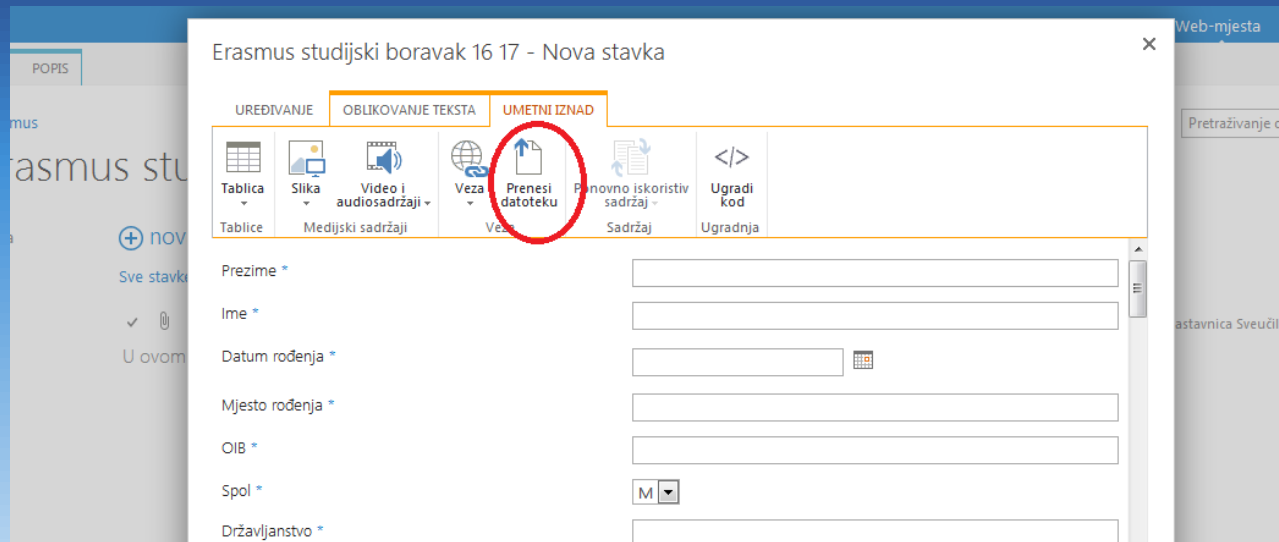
Web-mjesta

POPIS

mus

rasmus stu

nov

Sve stavke

U ovom

Pretraživanje c

astavnica Sveučil

Erasmus studijski boravak 16 17 - Nova stavka

×

UREĐIVANJE OBLIKOVANJE TEKSTA UMETNI IZNAD

Tablica
Tablice

Slika

Video i audiosadržaji
Medijski sadržaji

Veza

Prenesi datoteku
Veze

Ponovno iskoristiv sadržaj
Sadržaj

Ugradi kod
Ugradnja

Prezime *

Ime *

Datum rođenja *

Mjesto rođenja *

OIB *

Spol *
M

Državljanstvo *